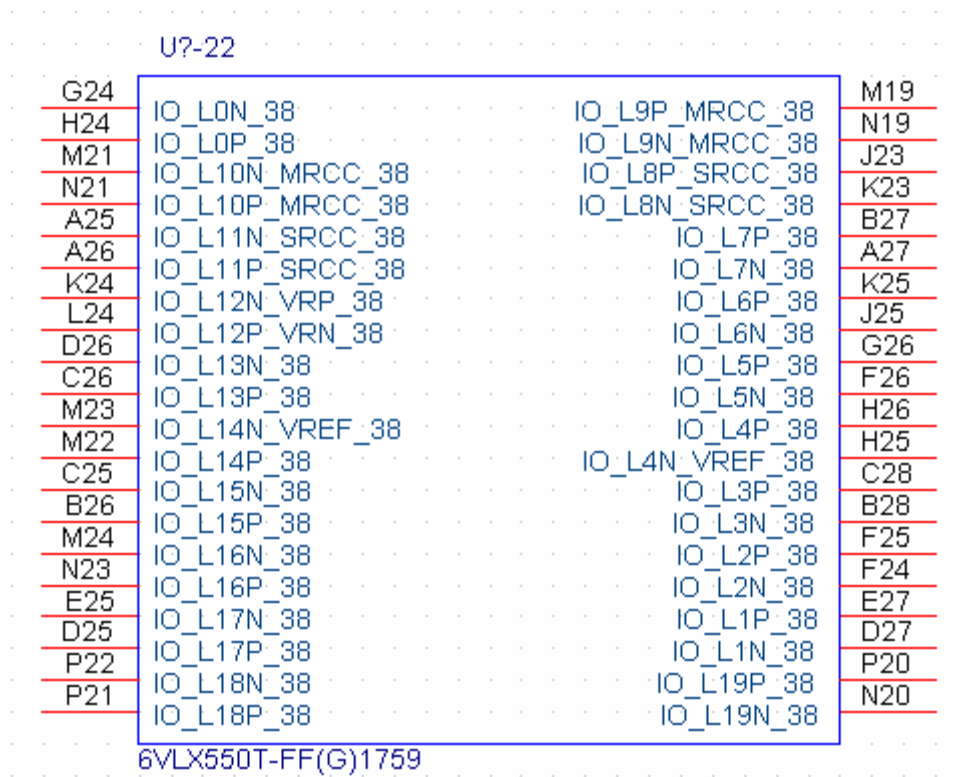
U?-22

G24 IO_L0N_38
H24 IO_L0P_38
M21 IO_L10N_MRCC_38
N21 IO_L10P_MRCC_38
A25 IO_L11N_SRCC_38
A26 IO_L11P_SRCC_38
K24 IO_L12N_VRP_38
L24 IO_L12P_VRN_38
D26 IO_L13N_38
C26 IO_L13P_38
M23 IO_L14N_VREF_38
M22 IO_L14P_38
C25 IO_L15N_38
B26 IO_L15P_38
M24 IO_L16N_38
N23 IO_L16P_38
E25 IO_L17N_38
D25 IO_L17P_38
P22 IO_L18N_38
P21 IO_L18P_38

IO_L9P_MRCC_38 M19
IO_L9N_MRCC_38 N19
IO_L8P_SRCC_38 J23
IO_L8N_SRCC_38 K23
IO_L7P_38 B27
IO_L7N_38 A27
IO_L6P_38 K25
IO_L6N_38 J25
IO_L5P_38 G26
IO_L5N_38 F26
IO_L4P_38 H26
IO_L4N_VREF_38 H25
IO_L3P_38 C28
IO_L3N_38 B28
IO_L2P_38 F25
IO_L2N_38 F24
IO_L1P_38 E27
IO_L1N_38 D27
IO_L19P_38 P20
IO_L19N_38 N20

6VLX550T-FF(G)1759